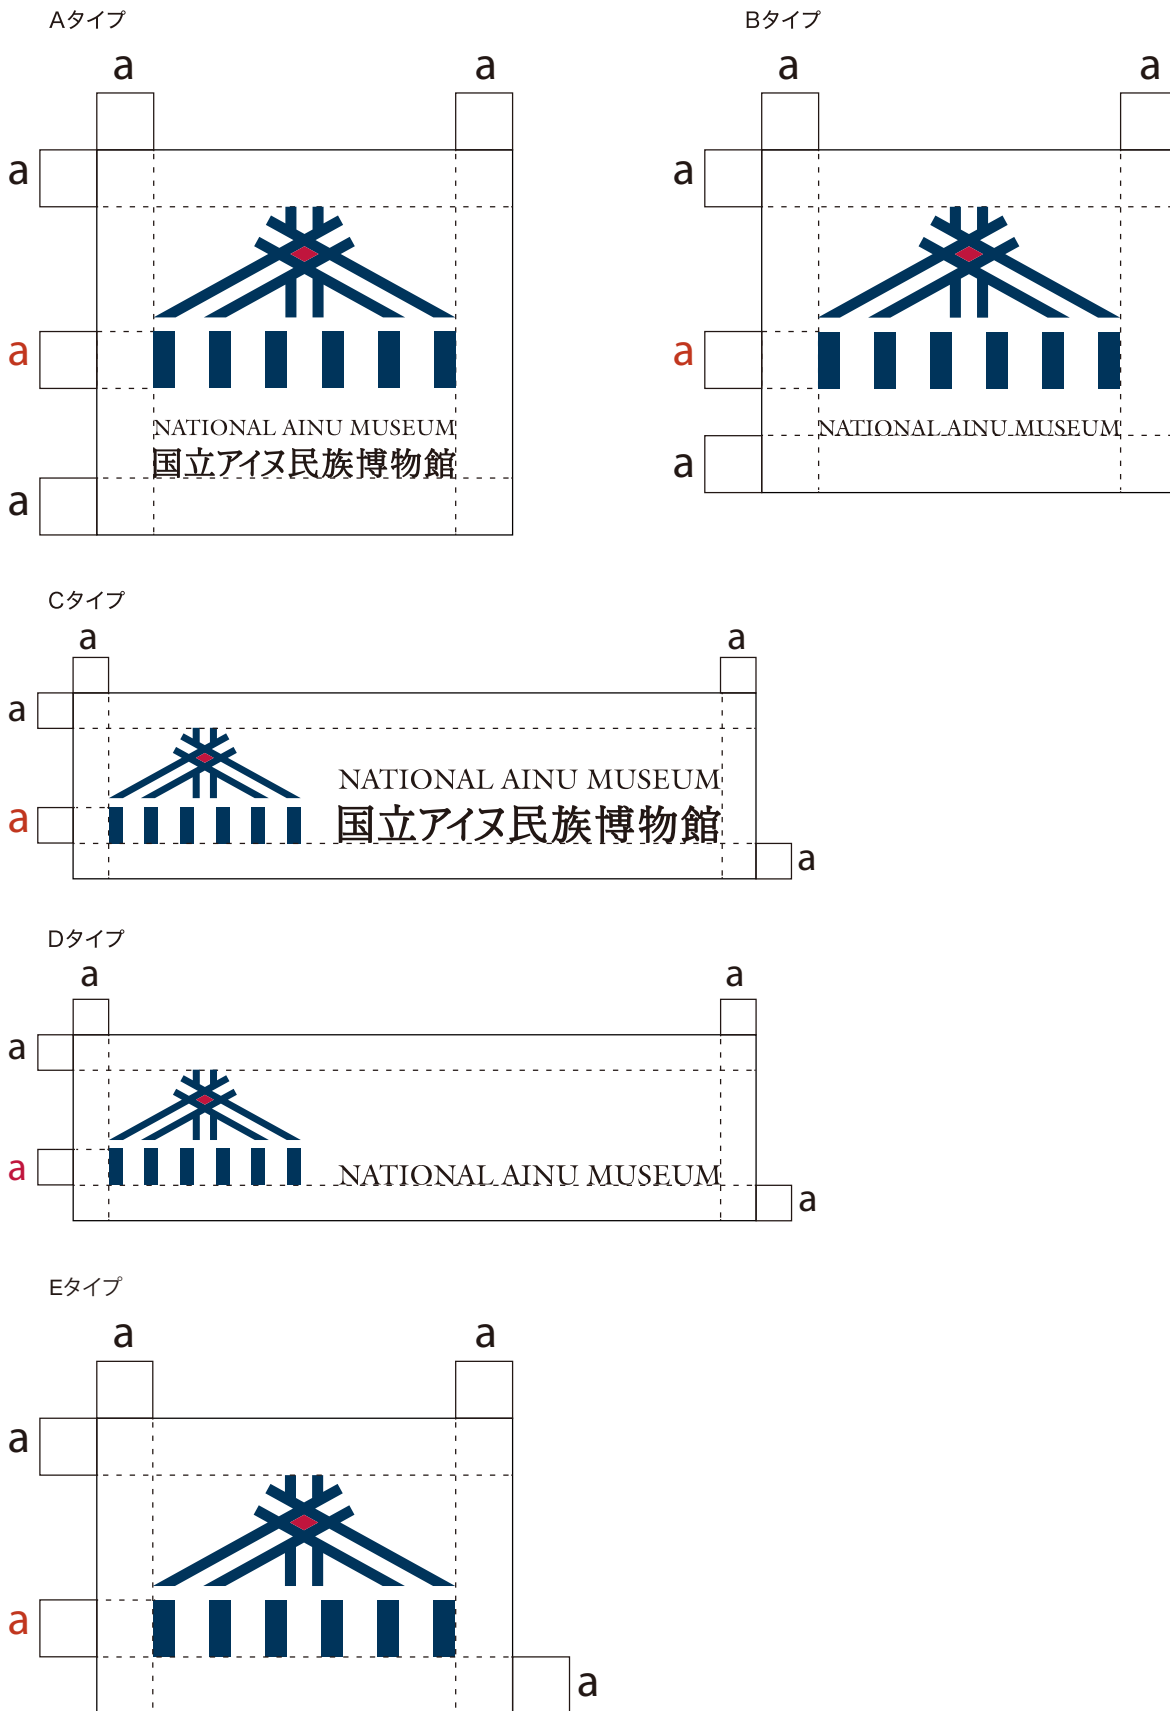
Aタイプ

a a

a

a

NATIONAL AINU MUSEUM
国立アイヌ民族博物館

a

Bタイプ

a a

a

a

NATIONAL AINU MUSEUM

a

Cタイプ

a a

a

a

NATIONAL AINU MUSEUM
国立アイヌ民族博物館

a

Dタイプ

a a

a

a

NATIONAL AINU MUSEUM

a

Eタイプ

a a

a

a

a